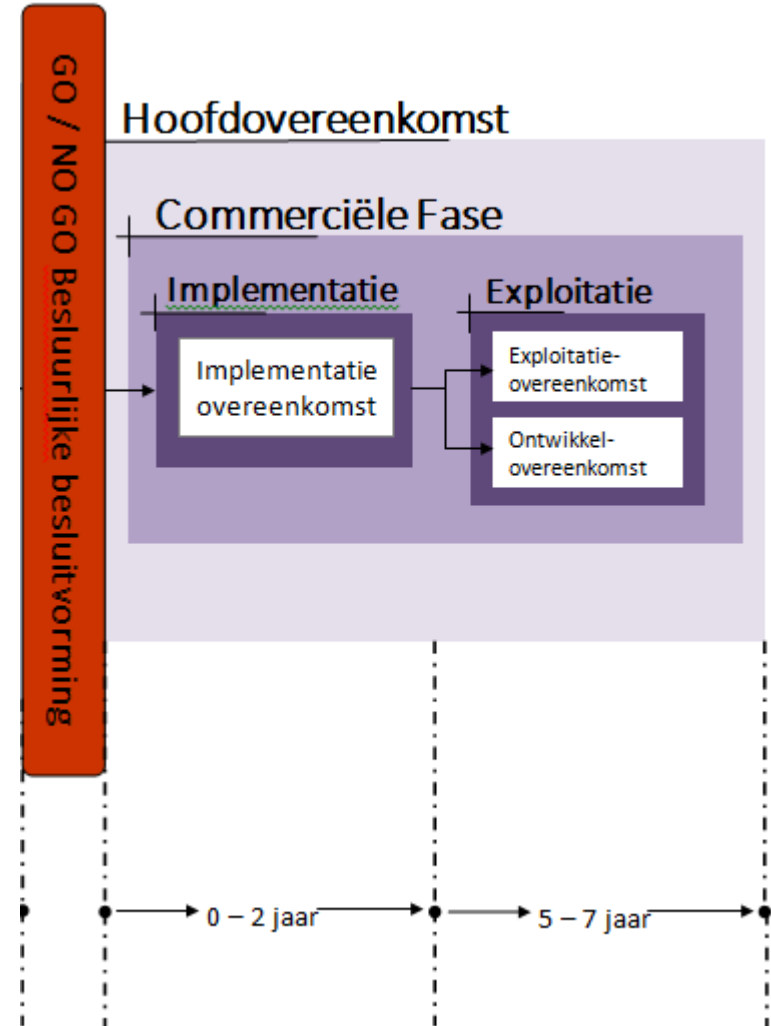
GO / NO GO Bestuurlijke besluitvorming

Hoofdovereenkomst

Commerciële Fase

Implementatie

Implementatie overeenkomst

Exploitatie

Exploitatie-overeenkomst

Ontwikkel-overeenkomst

0 – 2 jaar

5 – 7 jaar